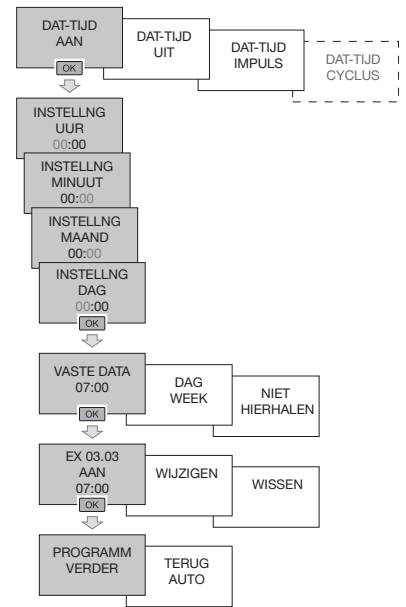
DAT-TIJD AAN

DAT-TIJD UIT

DAT-TIJD IMPULS

DAT-TIJD CYCLUS

OK

INSTELLNG UUR 00:00

INSTELLNG MINUUT 00:00

INSTELLNG MAAND 00:00

INSTELLNG DAG 00:00

OK

VASTE DATA 07:00

DAG WEEK

NIET HIERHALEN

OK

EX 03.03 AAN 07:00

WIJZIGEN

WISSEN

OK

PROGRAMM VERDER

TERUG AUTO